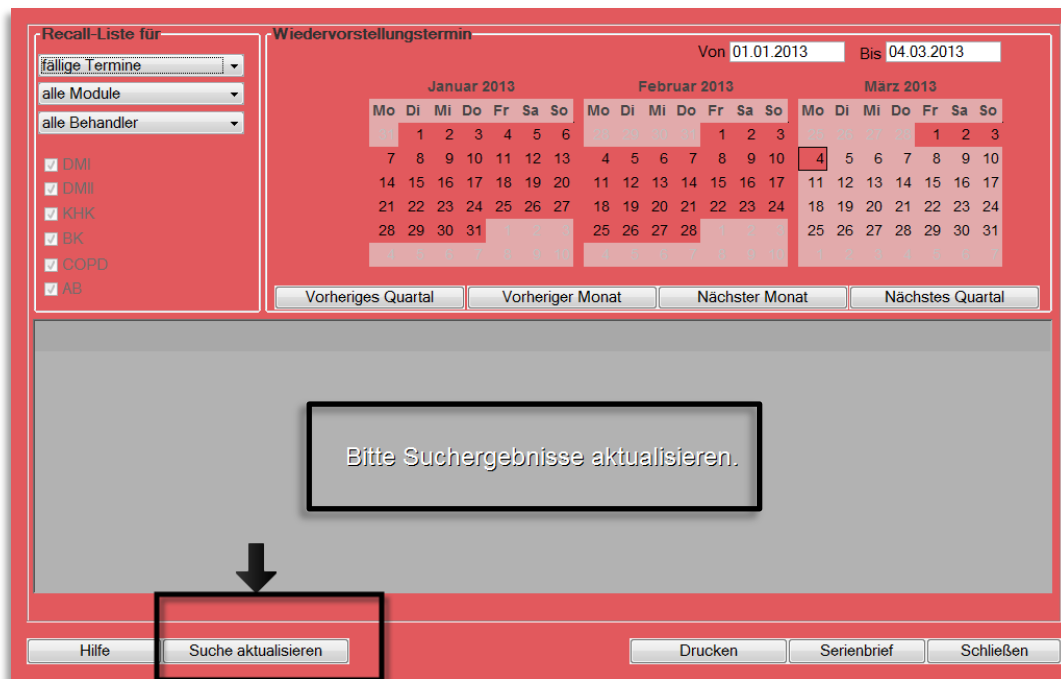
Recall-Liste für

fällige Termine

alle Module

alle Behandler

DMI
DMII
KHK
BK
COPD
AB

Wiedervorstellungstermin

Von 01.01.2013 Bis 04.03.2013

Januar 2013

| Mo | Di | Mi | Do | Fr | Sa | So |
|---|---|---|---|---|---|---|
| 31 | 1 | 2 | 3 | 4 | 5 | 6 |
| 7 | 8 | 9 | 10 | 11 | 12 | 13 |
| 14 | 15 | 16 | 17 | 18 | 19 | 20 |
| 21 | 22 | 23 | 24 | 25 | 26 | 27 |
| 28 | 29 | 30 | 31 | 1 | 2 | 3 |
| 4 | 5 | 6 | 7 | 8 | 9 | 10 |

Februar 2013

| Mo | Di | Mi | Do | Fr | Sa | So |
|---|---|---|---|---|---|---|
| 28 | 29 | 30 | 31 | 1 | 2 | 3 |
| 4 | 5 | 6 | 7 | 8 | 9 | 10 |
| 11 | 12 | 13 | 14 | 15 | 16 | 17 |
| 18 | 19 | 20 | 21 | 22 | 23 | 24 |
| 25 | 26 | 27 | 28 | 1 | 2 | 3 |
| 4 | 5 | 6 | 7 | 8 | 9 | 10 |

März 2013

| Mo | Di | Mi | Do | Fr | Sa | So |
|---|---|---|---|---|---|---|
| 25 | 26 | 27 | 28 | 1 | 2 | 3 |
| 4 | 5 | 6 | 7 | 8 | 9 | 10 |
| 11 | 12 | 13 | 14 | 15 | 16 | 17 |
| 18 | 19 | 20 | 21 | 22 | 23 | 24 |
| 25 | 26 | 27 | 28 | 29 | 30 | 31 |
| 1 | 2 | 3 | 4 | 5 | 6 | 7 |

Vorheriges Quartal | Vorheriger Monat | Nächster Monat | Nächstes Quartal

Bitte Suchergebnisse aktualisieren.

Hilfe | Suche aktualisieren | Drucken | Serienbrief | Schließen